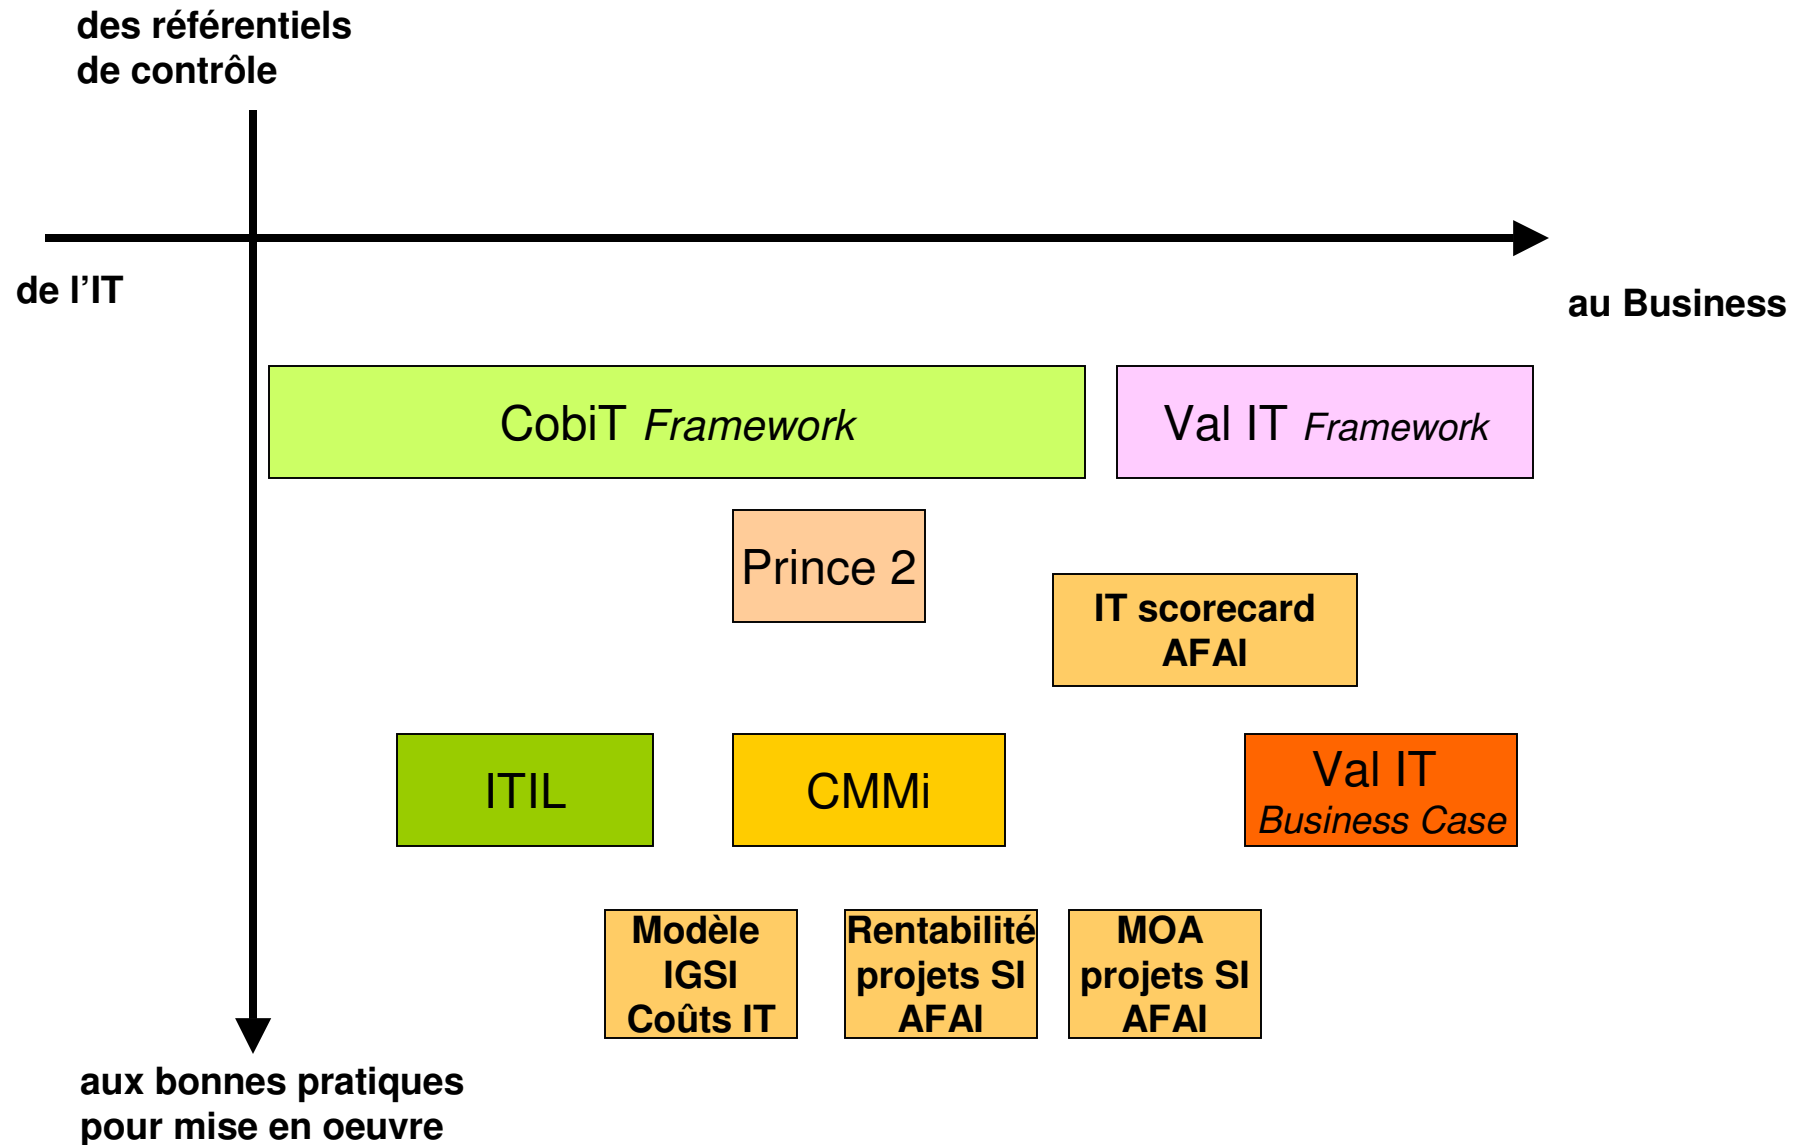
des référentiels
de contrôle

de l’IT

au Business

CobiT *Framework*

Val IT *Framework*

Prince 2

IT scorecard
AFAI

ITIL

CMMi

Val IT
*Business Case*

Modèle
IGSI
Coûts IT

Rentabilité
projets SI
AFAI

MOA
projets SI
AFAI

aux bonnes pratiques
pour mise en oeuvre